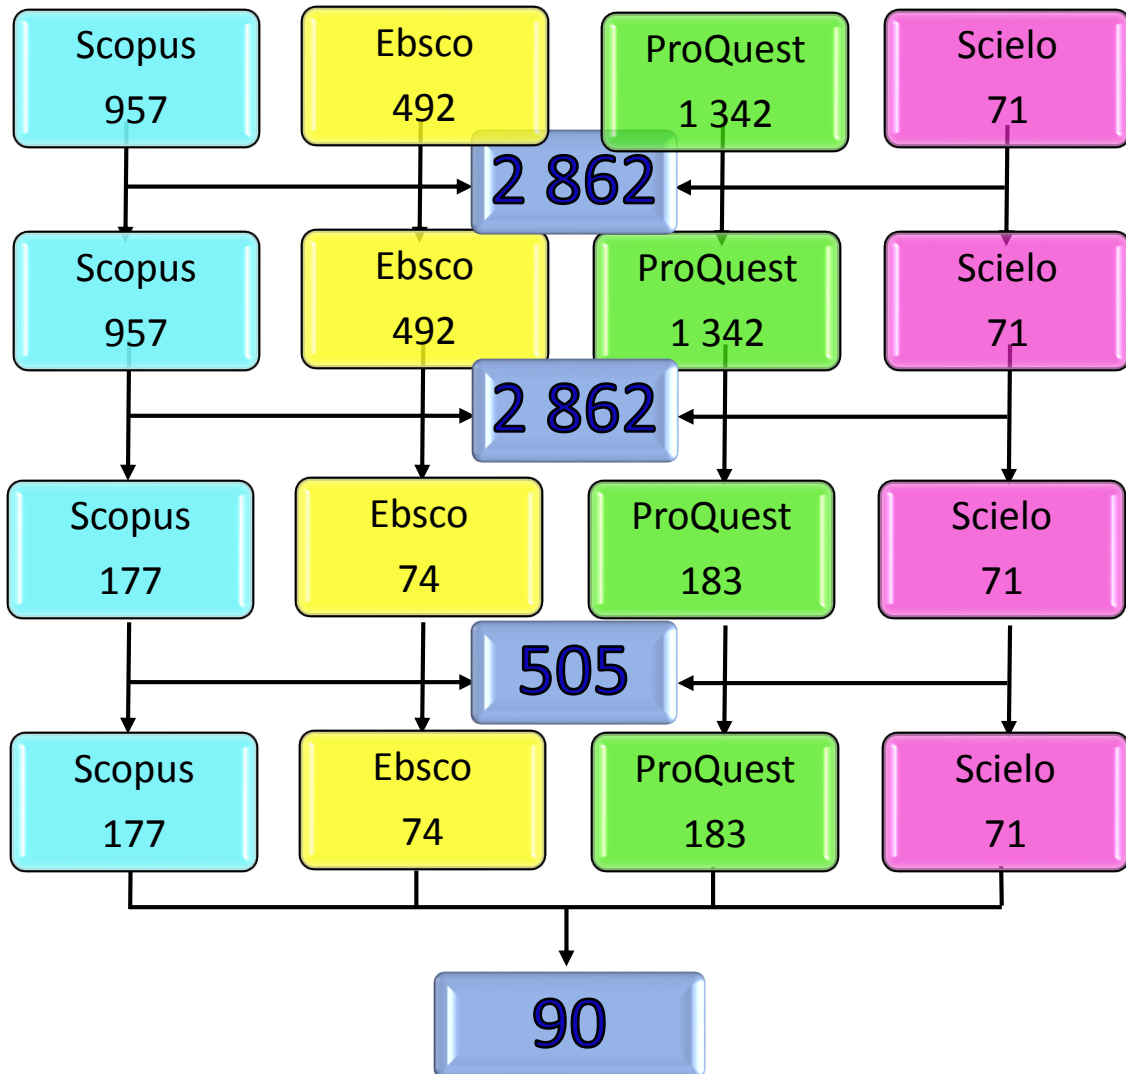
Scopus
957

Ebsco
492

ProQuest
1 342

Scielo
71

2 862

Scopus
957

Ebsco
492

ProQuest
1 342

Scielo
71

2 862

Scopus
177

Ebsco
74

ProQuest
183

Scielo
71

505

Scopus
177

Ebsco
74

ProQuest
183

Scielo
71

90